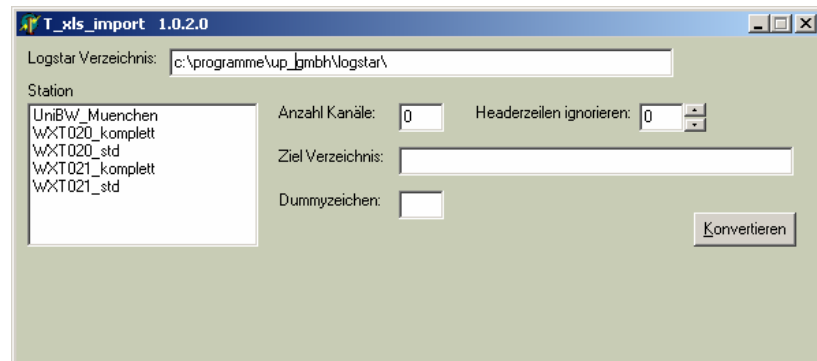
T_xls_import 1.0.2.0

Logstar Verzeichnis: c:\programme\up_gmbh\logstar\

Station

UniBW_Muenchen
WXT020_komplett
WXT020_std
WXT021_komplett
WXT021_std

Anzahl Kanäle: 0

Headerzeilen ignorieren: 0

Ziel Verzeichnis:

Dummyzeichen:

Konvertieren